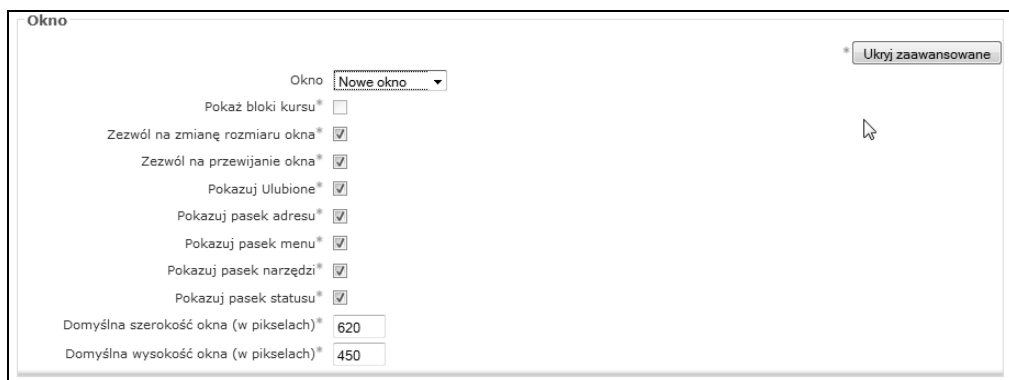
Okno

* Ukryj zaawansowane

Okno Nowe okno

Pokaż bloki kursu*

Zezwól na zmianę rozmiaru okna*

Zezwól na przewijanie okna*

Pokazuj Ulubione*

Pokazuj pasek adresu*

Pokazuj pasek menu*

Pokazuj pasek narzędzi*

Pokazuj pasek statusu*

Domyślna szerokość okna (w pikselach)* 620

Domyślna wysokość okna (w pikselach)* 450